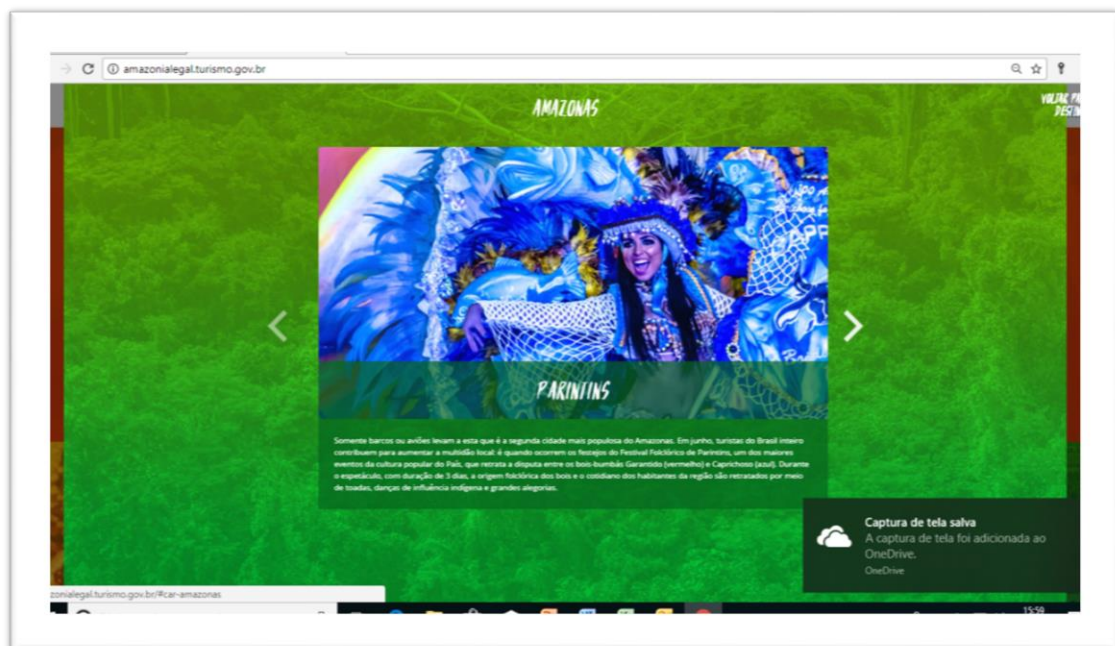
amazonialegal.turismo.gov.br

AMAZONAS

VOLTAR PA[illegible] DESTI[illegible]

PARINTINS

Somente barcos ou aviões levam a esta que é a segunda cidade mais populosa do Amazonas. Em junho, turistas do Brasil inteiro contribuem para aumentar a multidão local: é quando ocorrem os festejos do Festival Folclórico de Parintins, um dos maiores eventos da cultura popular do País, que retrata a disputa entre os bois-bumbás Garantido (vermelho) e Caprichoso (azul). Durante o espetáculo, com duração de 3 dias, a origem folclórica dos bois e o cotidiano dos habitantes da região são retratados por meio de toadas, danças de influência indígena e grandes alegorias.

Captura de tela salva
A captura de tela foi adicionada ao OneDrive.
OneDrive

zonialegal.turismo.gov.br/#car-amazonas

15:59